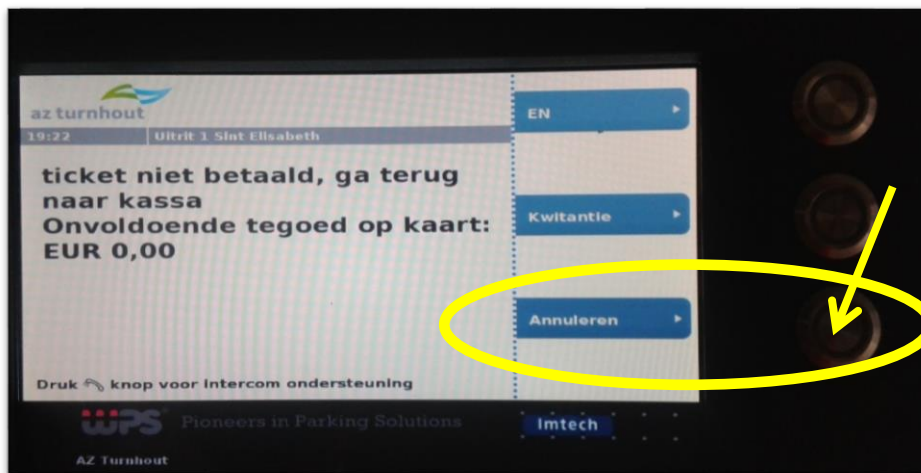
az turnhout

19:22 Uitrit 1 Sint Elisabeth

ticket niet betaald, ga terug naar kassa
Onvoldoende tegoed op kaart: EUR 0,00

EN

Kwitantie

Annuleren

Druk knop voor intercom ondersteuning

WPS Pioneers in Parking Solutions

Imtech

AZ Turnhout